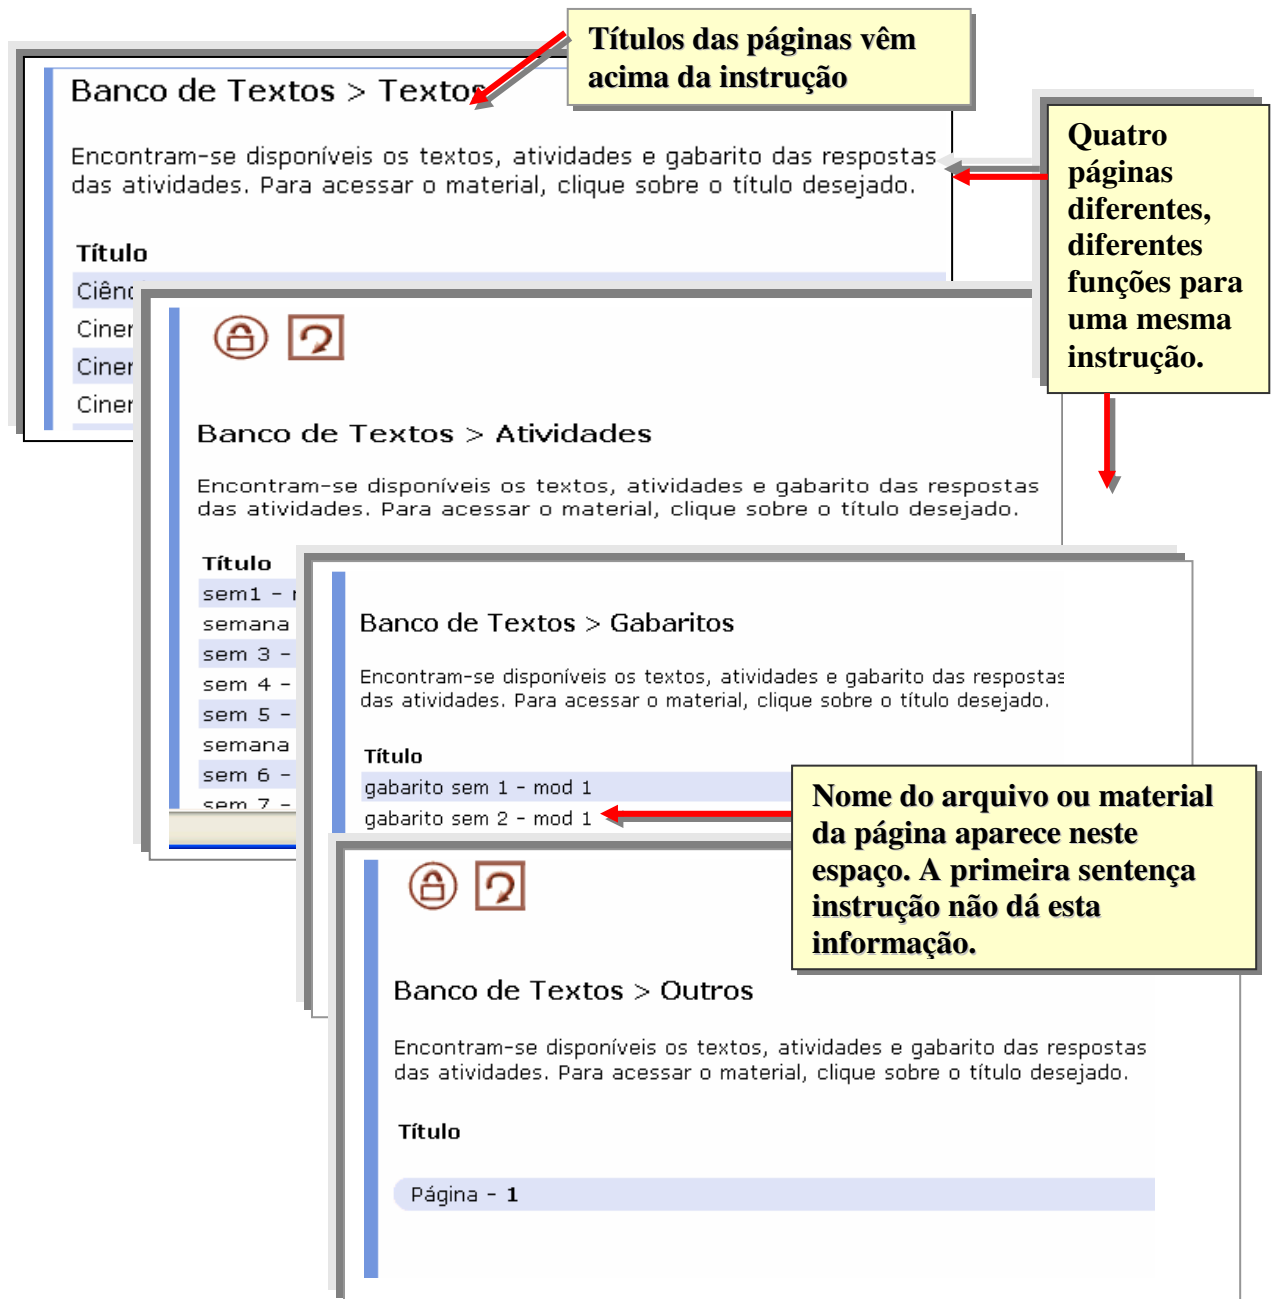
Banco de Textos > Textos

Títulos das páginas vêm acima da instrução

Encontram-se disponíveis os textos, atividades e gabarito das respostas das atividades. Para acessar o material, clique sobre o título desejado.

Título

Ciênc

Ciner

Ciner

Ciner

Quatro páginas diferentes, diferentes funções para uma mesma instrução.

Banco de Textos > Atividades

Encontram-se disponíveis os textos, atividades e gabarito das respostas das atividades. Para acessar o material, clique sobre o título desejado.

Título

sem1 - r

semana

sem 3 -

sem 4 -

sem 5 -

semana

sem 6 -

sem 7 -

Banco de Textos > Gabaritos

Encontram-se disponíveis os textos, atividades e gabarito das respostas das atividades. Para acessar o material, clique sobre o título desejado.

Título

gabarito sem 1 - mod 1

gabarito sem 2 - mod 1

Nome do arquivo ou material da página aparece neste espaço. A primeira sentença instrução não dá esta informação.

Banco de Textos > Outros

Encontram-se disponíveis os textos, atividades e gabarito das respostas das atividades. Para acessar o material, clique sobre o título desejado.

Título

Página - 1